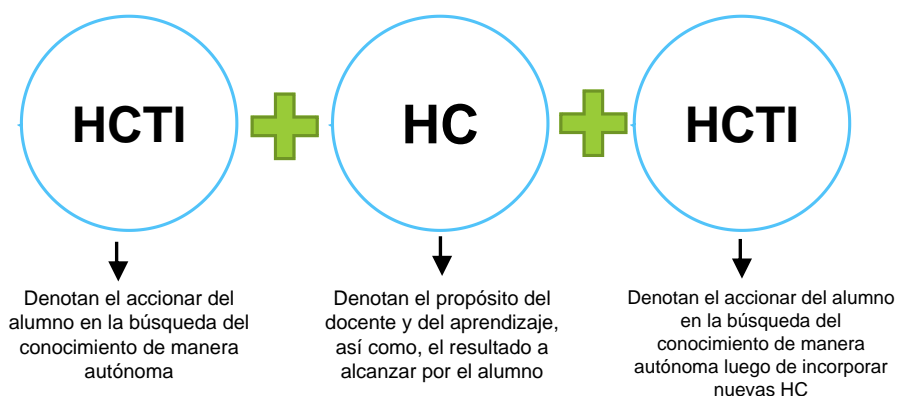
HCTI

HC

HCTI

Denotan el accionar del alumno en la búsqueda del conocimiento de manera autónoma

Denotan el propósito del docente y del aprendizaje, así como, el resultado a alcanzar por el alumno

Denotan el accionar del alumno en la búsqueda del conocimiento de manera autónoma luego de incorporar nuevas HC